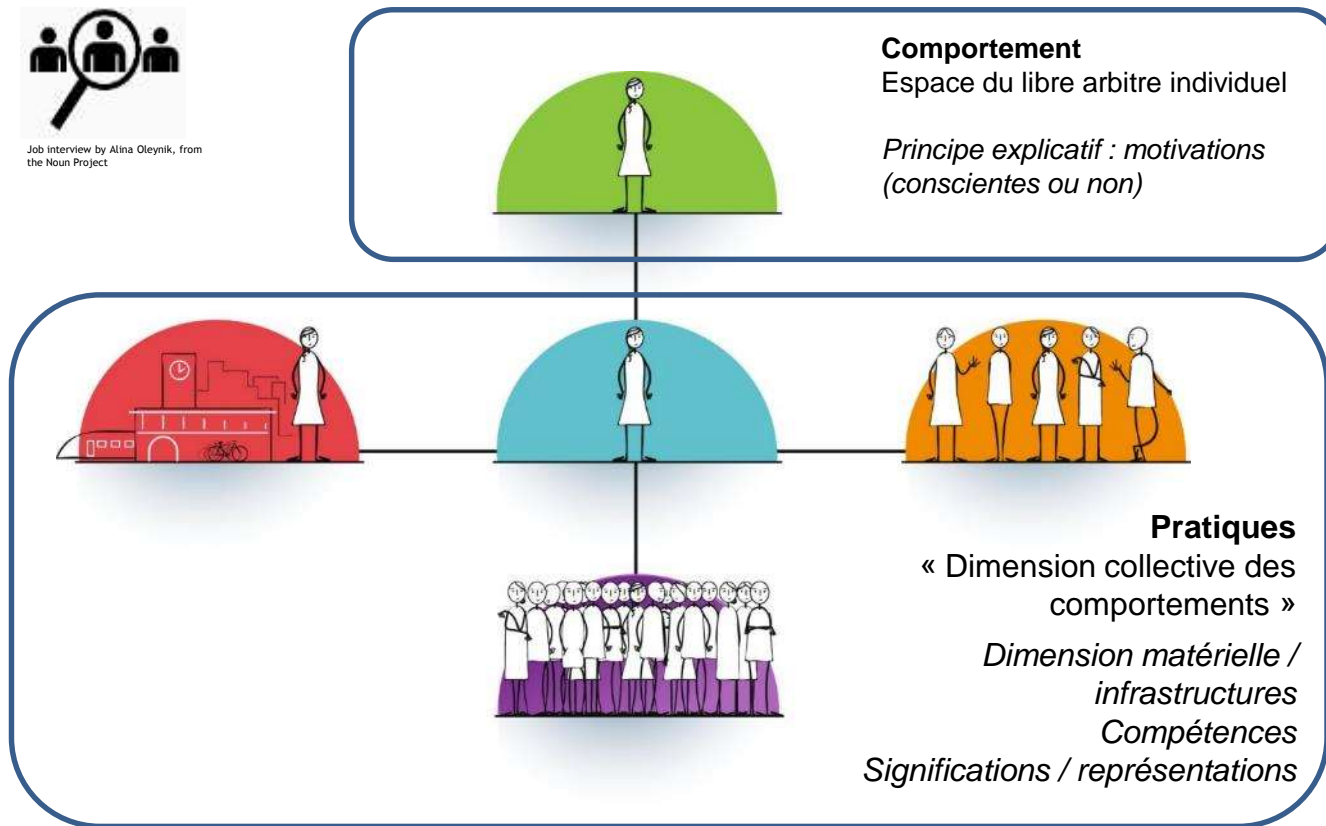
Job interview by Alina Oleynik, from the Noun Project

**Comportement**
Espace du libre arbitre individuel

*Principe explicatif : motivations (conscientes ou non)*

**Pratiques**
« Dimension collective des comportements »

*Dimension matérielle / infrastructures*
*Compétences*
*Significations / représentations*